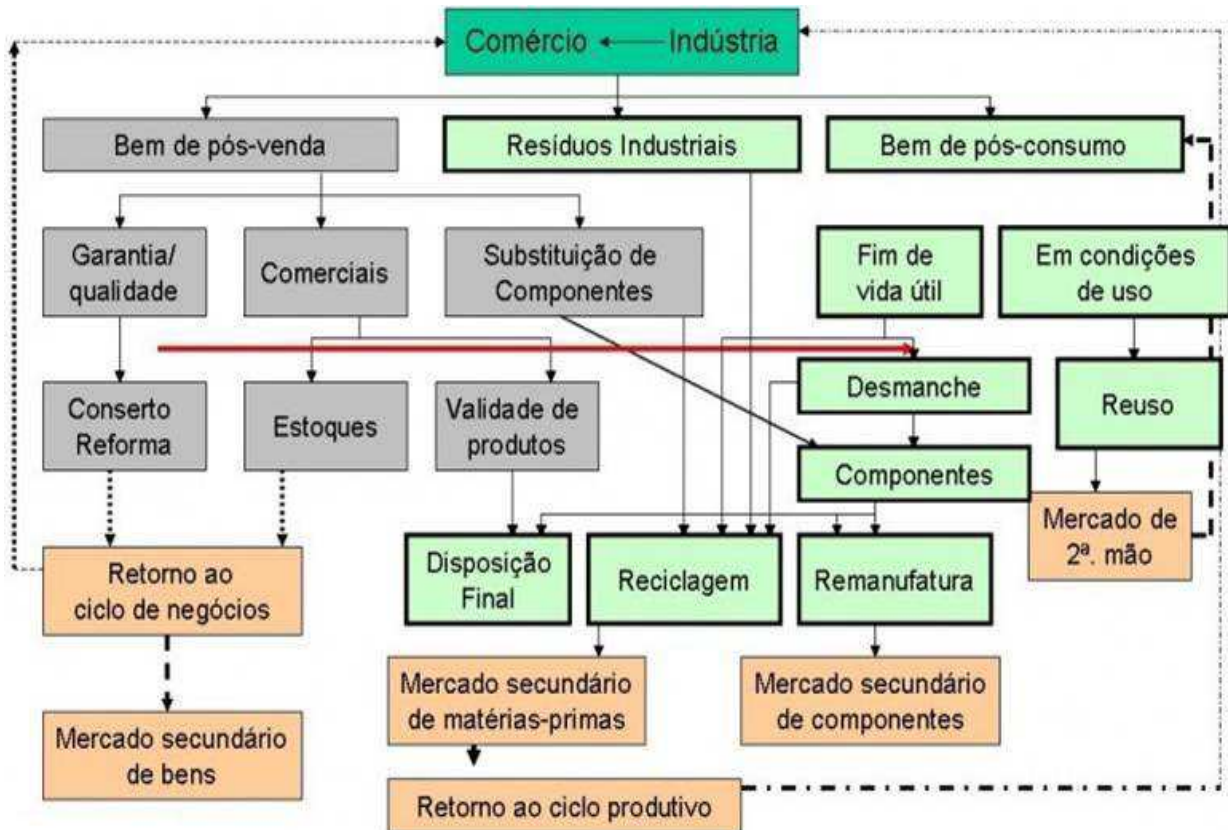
Comércio Indústria

Bem de pós-venda

Resíduos Industriais

Bem de pós-consumo

Garantia/ qualidade

Comerciais

Substituição de Componentes

Fim de vida útil

Em condições de uso

Conserto Reforma

Estoques

Validade de produtos

Desmanche

Reuso

Componentes

Mercado de 2ª. mão

Retorno ao ciclo de negócios

Disposição Final

Reciclagem

Remanufatura

Mercado secundário de matérias-primas

Mercado secundário de componentes

Mercado secundário de bens

Retorno ao ciclo produtivo